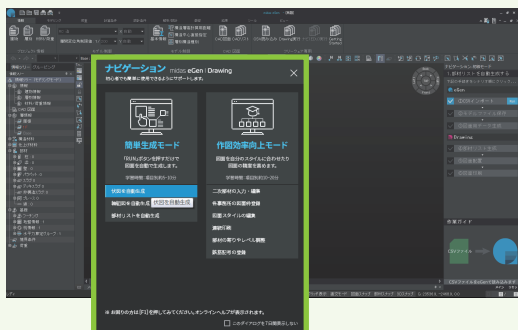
ナビゲーション midas eGen | Drawing
初心者でも簡単に使用できるようにサポートします。

簡単生成モード
「RUN」ボタンを押すだけで図面を自動で生成します。
学習時間：最短10分~30分

状態を自動生成
略図を自動生成
部材リストを自動生成

作図効率向上モード
図面を自分のスタイルに合わせて図面の精度を高めます。
学習時間：最短30分~30分

二次部材の入力・編集
作業条件の変更
図面スタイルの編集
継続設定
部材位置やレベル調整
表面配筋の変更

※ お知らせの方は [F1] を押してみてください。オンラインヘルプが表示されます。
このダイアログを下回表示しない